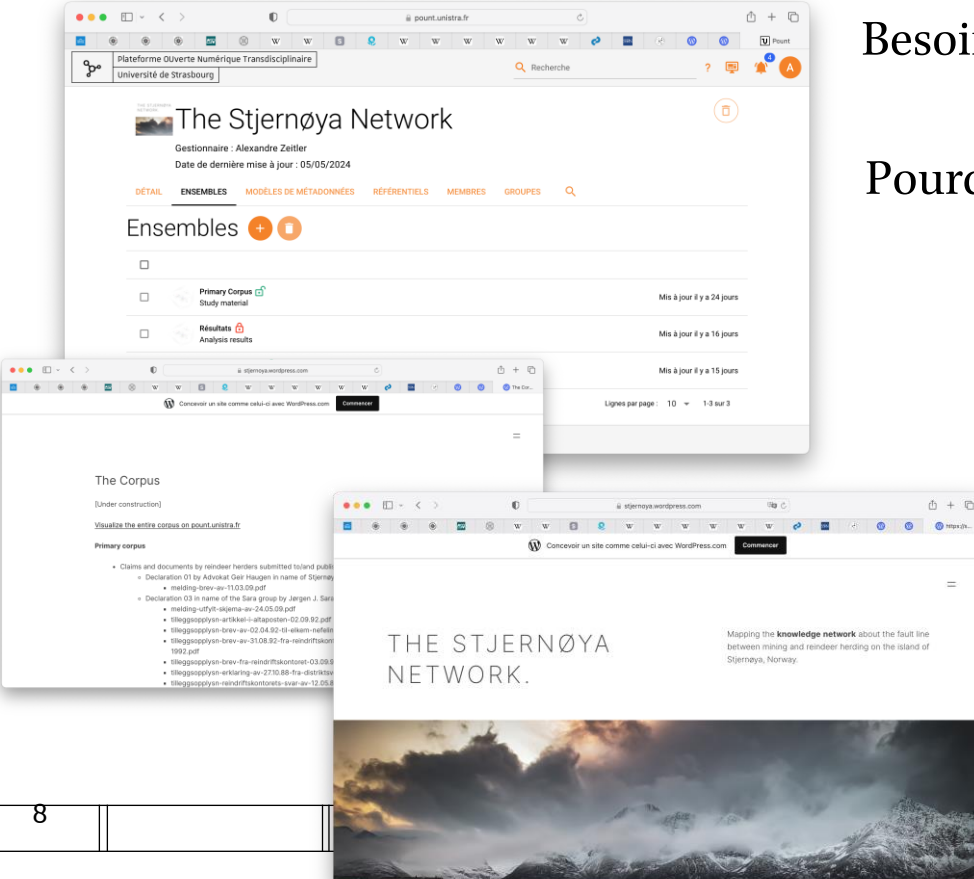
pount.unistra.fr

Pount

Plateforme OUverte Numérique Transdisciplinaire
Université de Strasbourg

Recherche

?

4

A

The Stjernøya Network

Gestionnaire : Alexandre Zeitler
Date de dernière mise à jour : 05/05/2024

DÉTAIL ENSEMBLES MODÈLES DE MÉTADONNÉES RÉFÉRENTIELS MEMBRES GROUPES

Ensembles

| | | |
|---|---|---|
| ☐ | | |
| ☐ | Primary Corpus<br>Study material | Mis à jour il y a 24 jours |
| ☐ | Résultats<br>Analysis results | Mis à jour il y a 16 jours |
| | | Mis à jour il y a 15 jours |

Lignes par page : 10 1-3 sur 3

Besoi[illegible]

Pourc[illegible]

stjernoya.wordpress.com

The Cor...

Concevoir un site comme celui-ci avec WordPress.com Commencer

The Corpus

[Under construction]

Visualize the entire corpus on pount.unistra.fr

Primary corpus

- Claims and documents by reindeer herders submitted to/and publi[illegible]
  - Declaration 01 by Advokat Geir Haugen in name of Stjernøy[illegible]
    - melding-brev-av-11.03.09.pdf
  - Declaration 03 in name of the Sara group by Jørgen J. Sara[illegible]
    - melding-utfylt-skjema-av-24.05.09.pdf
    - tilleggsopplysn-artikkel-i-altaposten-02.09.92.pdf
    - tilleggsopplysn-brev-av-02.04.92-til-elkem-nefelin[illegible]
    - tilleggsopplysn-brev-av-31.08.92-fra-reindriftskon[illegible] 1992.pdf
    - tilleggsopplysn-brev-fra-reindriftskontoret-03.09.9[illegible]
    - tilleggsopplysn-erklaring-av-27.10.88-fra-distriktsv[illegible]
    - tilleggsopplysn-reindriftskontorets-svar-av-12.05.8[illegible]

stjernoya.wordpress.com

https://s...

Concevoir un site comme celui-ci avec WordPress.com Commencer

THE STJERNØYA NETWORK.

Mapping the knowledge network about the fault line between mining and reindeer herding on the island of Stjernøya, Norway.

8